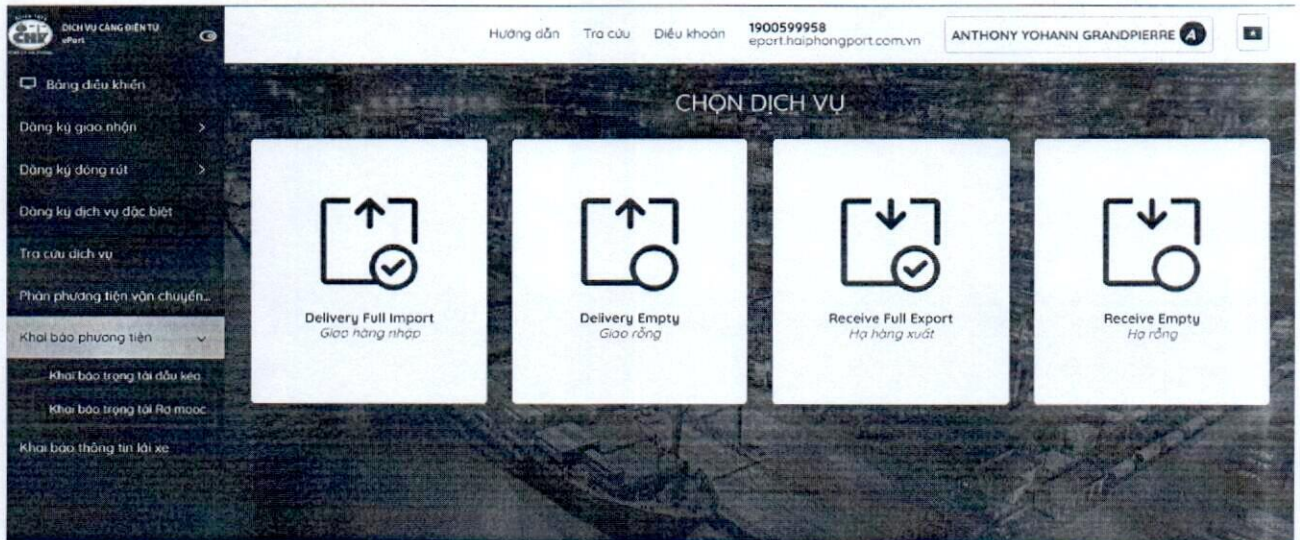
CSIP DỊCH VỤ CẢNG ĐIỆN TỬ ePort

Hướng dẫn Tra cứu Điều khoản 1900599958 eport.haiphongport.com.vn ANTHONY YOHANN GRANDPIERRE A

Bảng điều khiển
Đăng ký giao nhận
Đăng ký đóng rút
Đăng ký dịch vụ đặc biệt
Tra cứu dịch vụ
Phân phương tiện vận chuyển...
Khai báo phương tiện
Khai báo trọng tải đầu kéo
Khai báo trọng tải Rơ mooc
Khai báo thông tin lái xe

CHỌN DỊCH VỤ

Delivery Full Import
Giao hàng nhập

Delivery Empty
Giao rỗng

Receive Full Export
Hạ hàng xuất

Receive Empty
Hạ rỗng